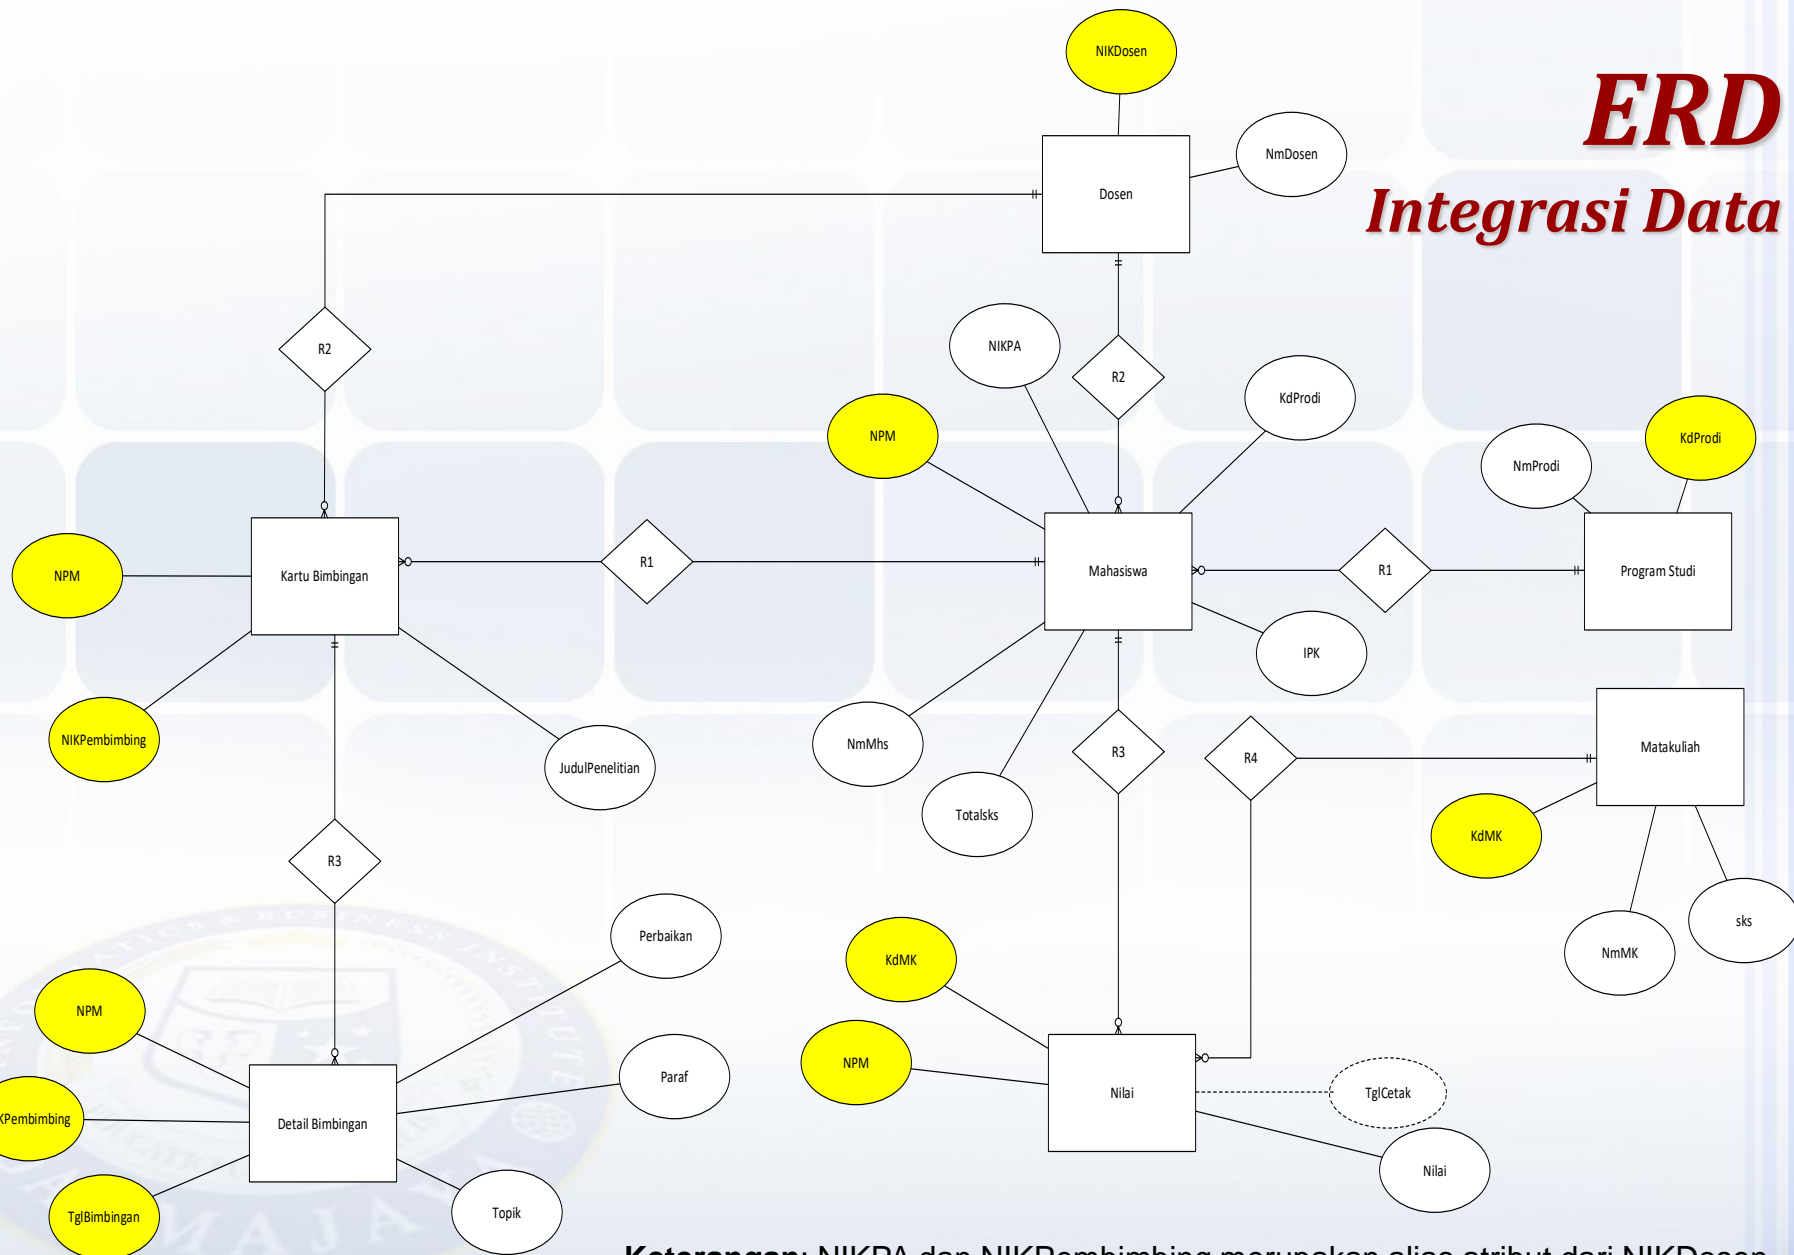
ERD
Integrasi Data

NIKDosen
Dosen
NmDosen
R2
NIKPA
R2
KdProdi
NPM
NmProdi
KdProdi
NPM
Kartu Bimbingan
R1
Mahasiswa
R1
Program Studi
IPK
NIKPembimbing
JudulPenelitian
NmMhs
R3
R4
Matakuliah
Totalsks
KdMK
R3
sks
NmMK
Perbaikan
KdMK
NPM
Paraf
NPM
Nilai
TglCetak
KPembimbing
Detail Bimbingan
TglBimbingan
Topik
Nilai

Keterangan: NIKPA dan NIKPembimbing merupakan alias atribut dari NIKDosen